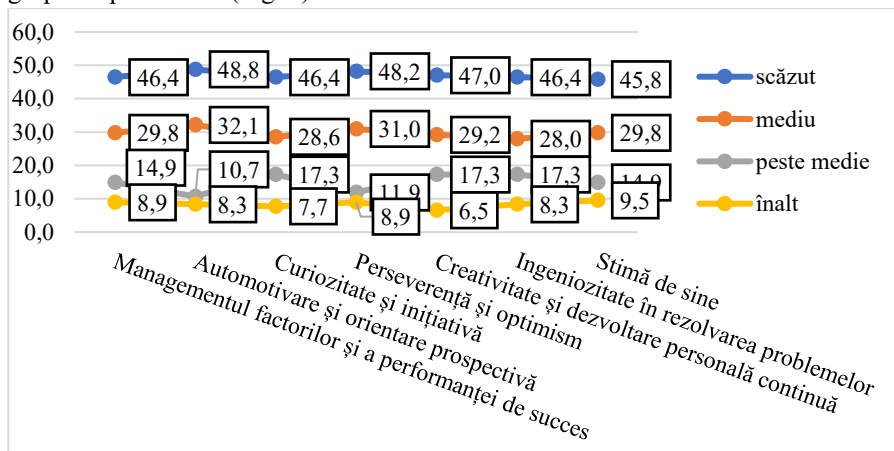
60,0
50,0
40,0
30,0
20,0
10,0
0,0

46,4 48,8 46,4 48,2 47,0 46,4 45,8
29,8 32,1 28,6 31,0 29,2 28,0 29,8
14,9 10,7 17,3 11,9 17,3 17,3 14,9
8,9 8,3 7,7 8,9 6,5 8,3 9,5

scăzut
mediu
peste medie
înalt

Managementul factorilor și a performanței de succes
Automotivare și orientare prospectivă
Curiozitate și inițiativă
Perseverență și optimism
Creativitate și dezvoltare personală continuă
Ingeniozitate în rezolvarea problemelor
Stimă de sine